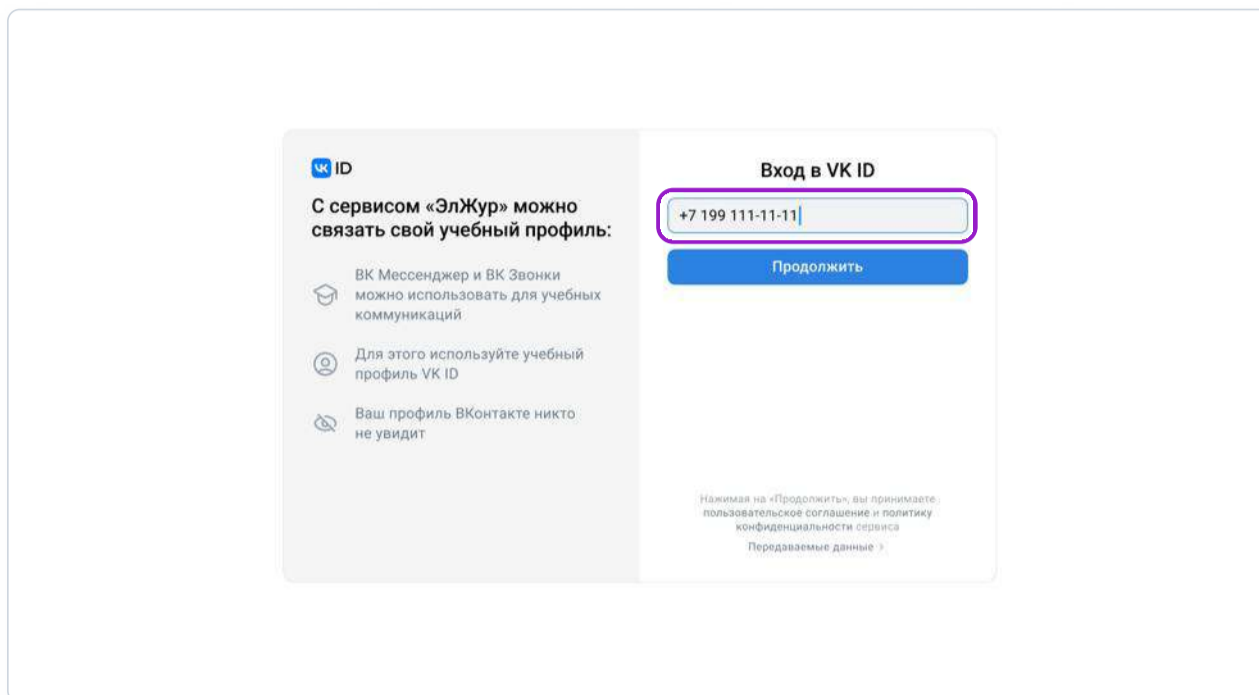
VK ID

С сервисом «ЭлЖур» можно связать свой учебный профиль:

ВК Мессенджер и ВК Звонки можно использовать для учебных коммуникаций

Для этого используйте учебный профиль VK ID

Ваш профиль ВКонтакте никто не увидит

Вход в VK ID

+7 199 111-11-11

Продолжить

Нажимая на «Продолжить», вы принимаете пользовательское соглашение и политику конфиденциальности сервиса

Передаваемые данные ›